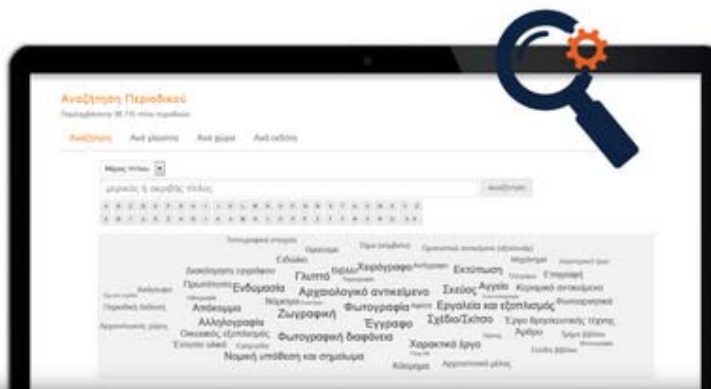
Αναζήτηση Περιοδικού

Περιλαμβάνει 98.715 τίτλοι περιοδικών

Αναζήτηση Ανά γλώσσα Ανά χώρα Ανά εκδότη

Μέρος τίτλου

μερικώς ή ακριβής τίτλος

Αναζήτηση

Τοπογραφικό σπαράγματα Ορισμοί Χαρτόγραφο Εκτύπωση Ενδυμασία Γλυπτό Αρχαιολογικό αντικείμενο Σκεύος Αγγείο Αποκομμα Ζωγραφική Φωτογραφία Εργαλεία και εξοπλισμός Αλληλογραφία Έγγραφο Σχέδιο/Σκίτσο Φωτογραφική διαφάνεια Χαρακτικό έργο Νομική υπόθεση και σημείωμα Έργο θρησκευτικής τέχνης Άρθρο